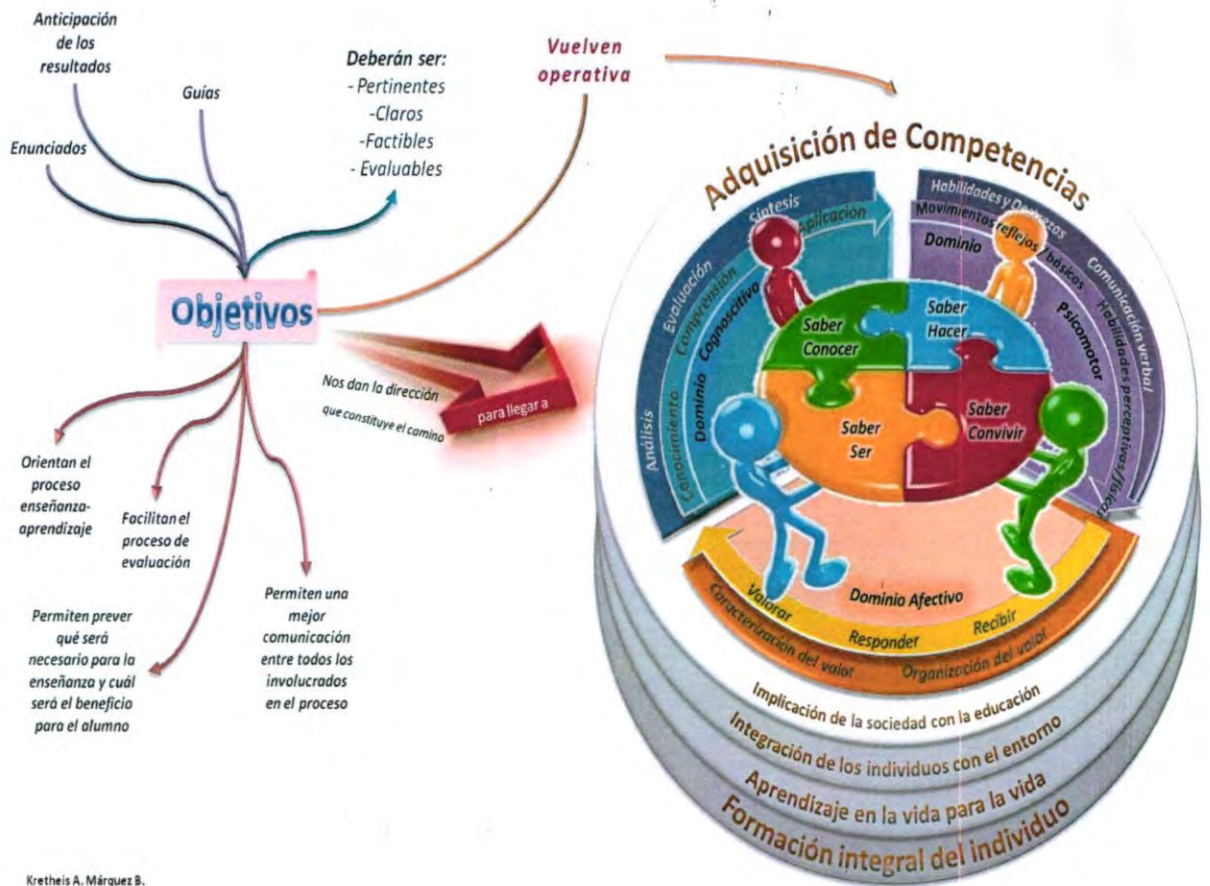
Anticipación de los resultados

Guías

Enunciados

Deberán ser:
- Pertinentes
-Claros
-Factibles
- Evaluables

Vuelven operativa

Objetivos

Nos dan la dirección que constituye el camino

para llegar a

Orientan el proceso enseñanza-aprendizaje

Facilitan el proceso de evaluación

Permiten una mejor comunicación entre todos los involucrados en el proceso

Permiten prever qué será necesario para la enseñanza y cuál será el beneficio para el alumno

Adquisición de Competencias

Síntesis
Aplicación
Evaluación
Comprensión
Cognoscitivo
Análisis
Conocimiento
Dominio

Habilidades y Destrezas
Movimientos reflejos / básicos
Dominio
Comunicación verbal
Habilidades perceptivas/físicas
Psicomotor

Saber Conocer
Saber Hacer
Saber Ser
Saber Convivir

Dominio Afectivo
Valorar
Responder
Recibir
Caracterización del valor
Organización del valor

Implicación de la sociedad con la educación
Integración de los individuos con el entorno
Aprendizaje en la vida para la vida
Formación integral del individuo

Kretheis A. Márquez B.